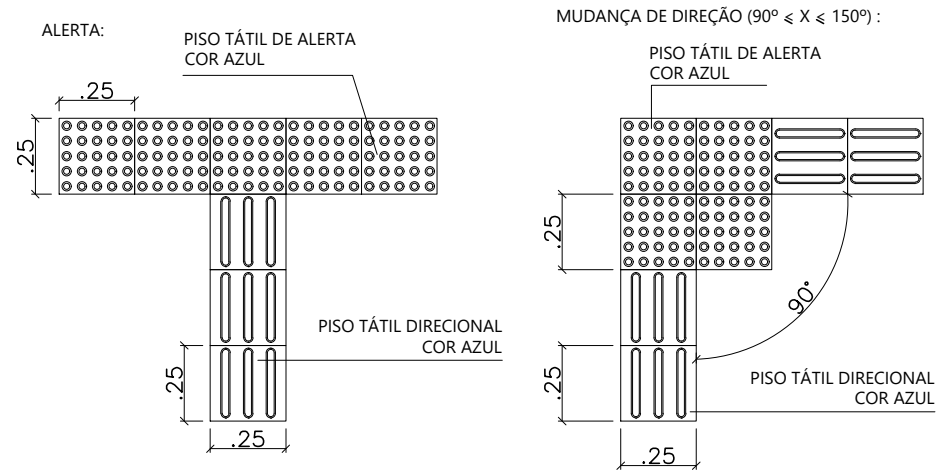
ALERTA:

PISO TÁTIL DE ALERTA
COR AZUL

.25

.25

PISO TÁTIL DIRECIONAL
COR AZUL

.25

.25

MUDANÇA DE DIREÇÃO (90º $\leqslant$ X $\leqslant$ 150º) :

PISO TÁTIL DE ALERTA
COR AZUL

.25

90°

.25

PISO TÁTIL DIRECIONAL
COR AZUL

.25